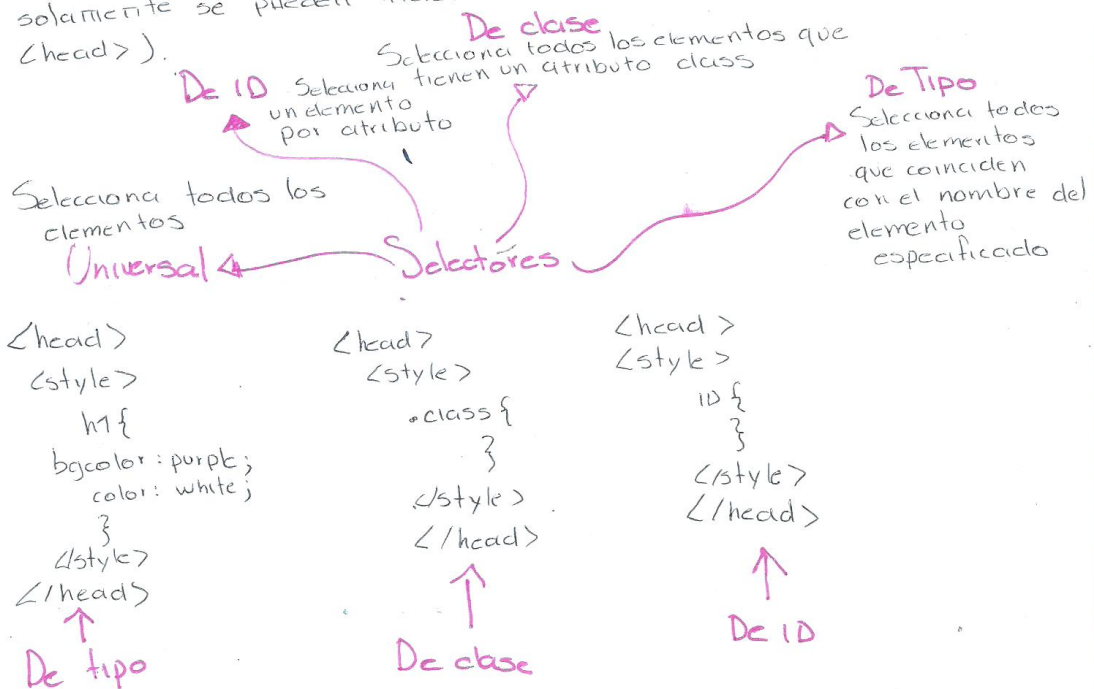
solamente se pueden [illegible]
<head>).

De clase
Selecciona todos los elementos que tienen un atributo class

De ID
Selecciona un elemento por atributo

De Tipo
Selecciona todos los elementos que coinciden con el nombre del elemento especificado

Selecciona todos los elementos
Universal

Selectores

<head>
<style>
h1{
bgcolor: purple;
color: white;
}
</style>
</head>

De tipo

<head>
<style>
.class{
}
</style>
</head>

De clase

<head>
<style>
ID{
}
</style>
</head>

De ID